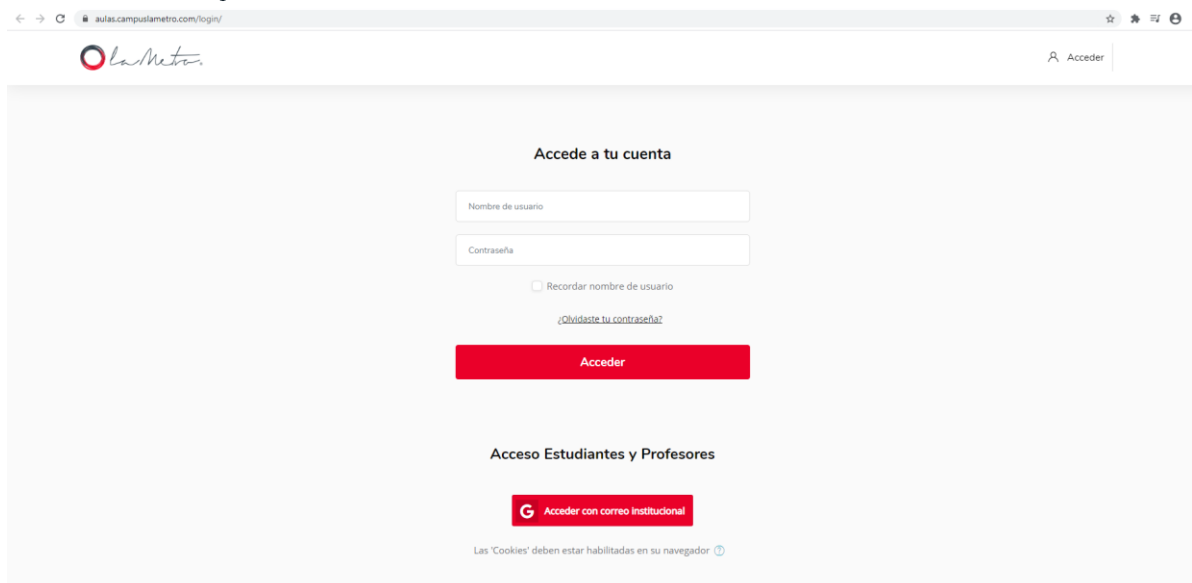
aulas.campuslametro.com/login/

La Metro

Acceder

Accede a tu cuenta

Nombre de usuario

Contraseña

Recordar nombre de usuario

¿Olvidaste tu contraseña?

Acceder

Acceso Estudiantes y Profesores

G Acceder con correo institucional

Las 'Cookies' deben estar habilitadas en su navegador